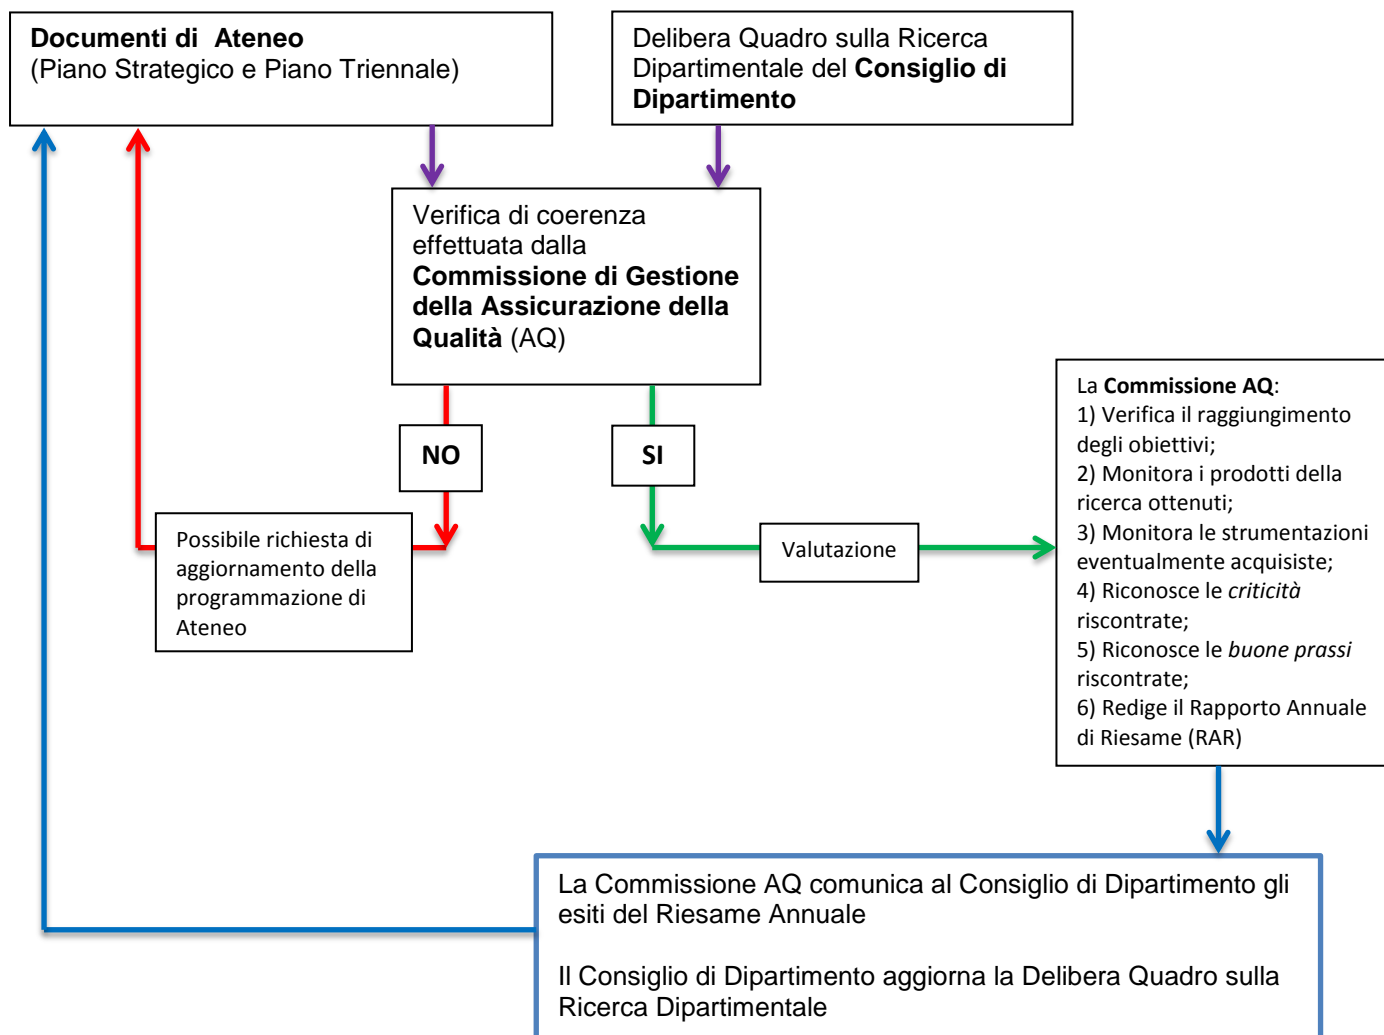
**Documenti di Ateneo**
(Piano Strategico e Piano Triennale)

Delibera Quadro sulla Ricerca Dipartimentale del **Consiglio di Dipartimento**

Verifica di coerenza effettuata dalla **Commissione di Gestione della Assicurazione della Qualità** (AQ)

**NO**

**SI**

Possibile richiesta di aggiornamento della programmazione di Ateneo

Valutazione

La **Commissione AQ**:
1) Verifica il raggiungimento degli obiettivi;
2) Monitora i prodotti della ricerca ottenuti;
3) Monitora le strumentazioni eventualmente acquisiste;
4) Riconosce le *criticità* riscontrate;
5) Riconosce le *buone prassi* riscontrate;
6) Redige il Rapporto Annuale di Riesame (RAR)

La Commissione AQ comunica al Consiglio di Dipartimento gli esiti del Riesame Annuale

Il Consiglio di Dipartimento aggiorna la Delibera Quadro sulla Ricerca Dipartimentale